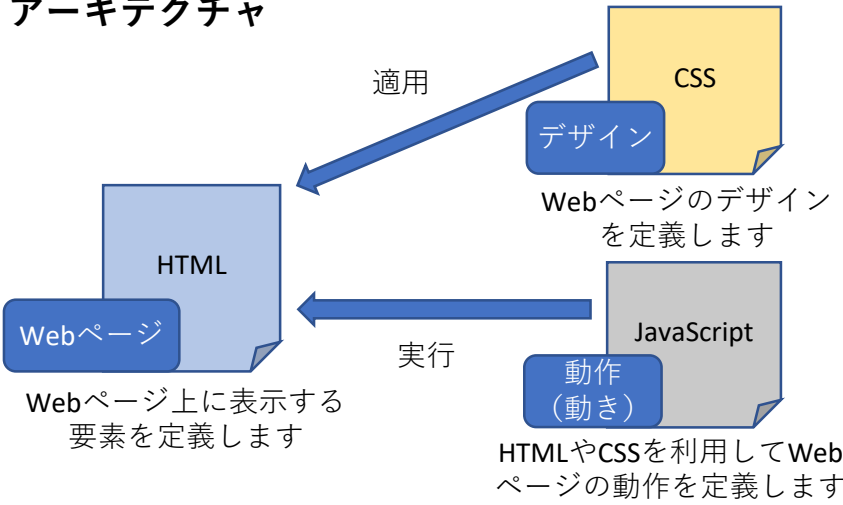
アーキテクチャ

適用

CSS

デザイン

Webページのデザインを定義します

HTML

Webページ

Webページ上に表示する要素を定義します

実行

JavaScript

動作
（動き）

HTMLやCSSを利用してWebページの動作を定義します